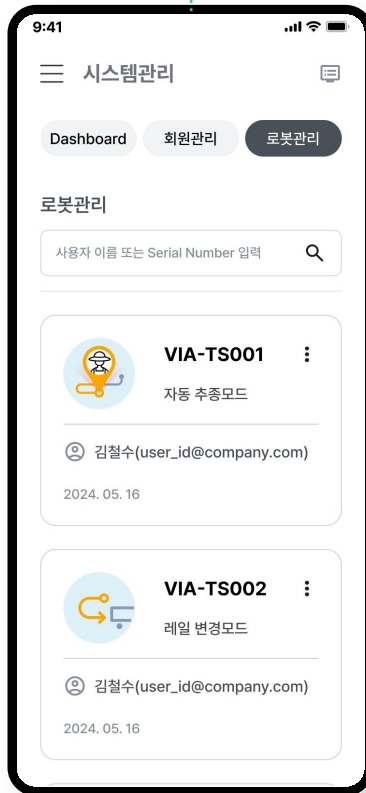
9:41

시스템관리

Dashboard
회원관리
로봇관리

로봇관리

사용자 이름 또는 Serial Number 입력

VIA-TS001
자동 추종모드
김철수(user_id@company.com)
2024. 05. 16

VIA-TS002
레일 변경모드
김철수(user_id@company.com)
2024. 05. 16